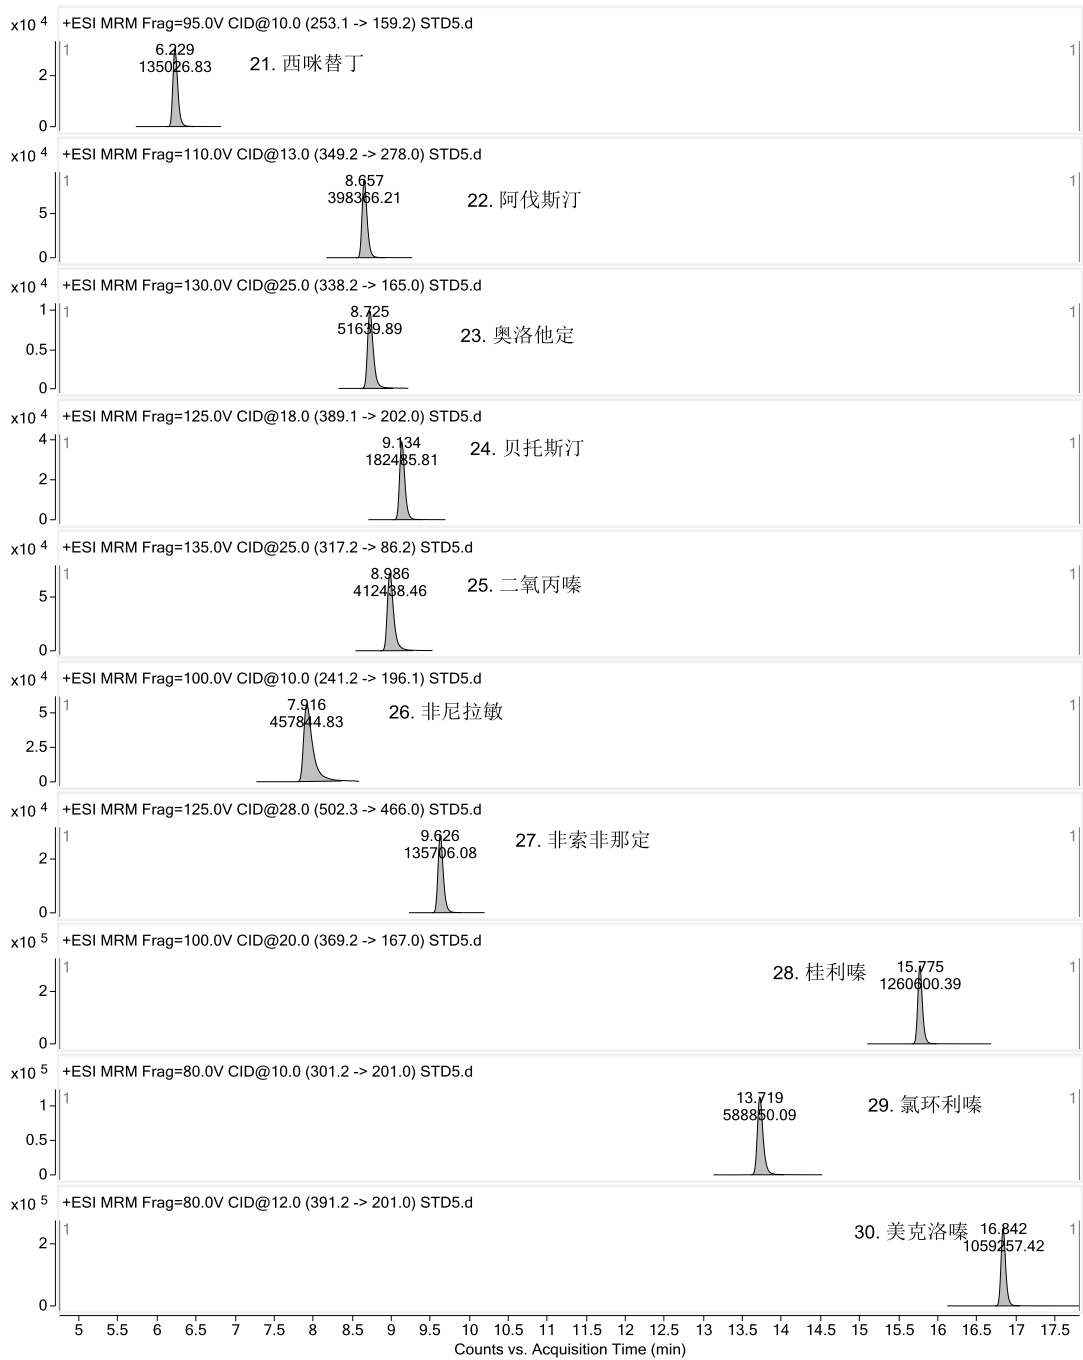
x10 4 +ESI MRM Frag=95.0V CID@10.0 (253.1 -> 159.2) STD5.d
2
0
1
6.229
135026.83
21. 西咪替丁

x10 4 +ESI MRM Frag=110.0V CID@13.0 (349.2 -> 278.0) STD5.d
5
0
1
8.657
398366.21
22. 阿伐斯汀
1

x10 4 +ESI MRM Frag=130.0V CID@25.0 (338.2 -> 165.0) STD5.d
1
0.5
0
1
8.725
51639.89
23. 奥洛他定
1

x10 4 +ESI MRM Frag=125.0V CID@18.0 (389.1 -> 202.0) STD5.d
4
2
0
1
9.134
182485.81
24. 贝托斯汀
1

x10 4 +ESI MRM Frag=135.0V CID@25.0 (317.2 -> 86.2) STD5.d
5
0
1
8.986
412438.46
25. 二氧丙嗪
1

x10 4 +ESI MRM Frag=100.0V CID@10.0 (241.2 -> 196.1) STD5.d
5
2.5
0
1
7.916
457844.83
26. 非尼拉敏

x10 4 +ESI MRM Frag=125.0V CID@28.0 (502.3 -> 466.0) STD5.d
2
0
1
9.626
135706.08
27. 非索非那定
1

x10 5 +ESI MRM Frag=100.0V CID@20.0 (369.2 -> 167.0) STD5.d
2
0
1
28. 桂利嗪
15.775
1260600.39
1

x10 5 +ESI MRM Frag=80.0V CID@10.0 (301.2 -> 201.0) STD5.d
1
0.5
0
1
13.719
588850.09
29. 氯环利嗪

x10 5 +ESI MRM Frag=80.0V CID@12.0 (391.2 -> 201.0) STD5.d
2
0
1
30. 美克洛嗪
16.842
1059257.42
1

5 5.5 6 6.5 7 7.5 8 8.5 9 9.5 10 10.5 11 11.5 12 12.5 13 13.5 14 14.5 15 15.5 16 16.5 17 17.5
Counts vs. Acquisition Time (min)